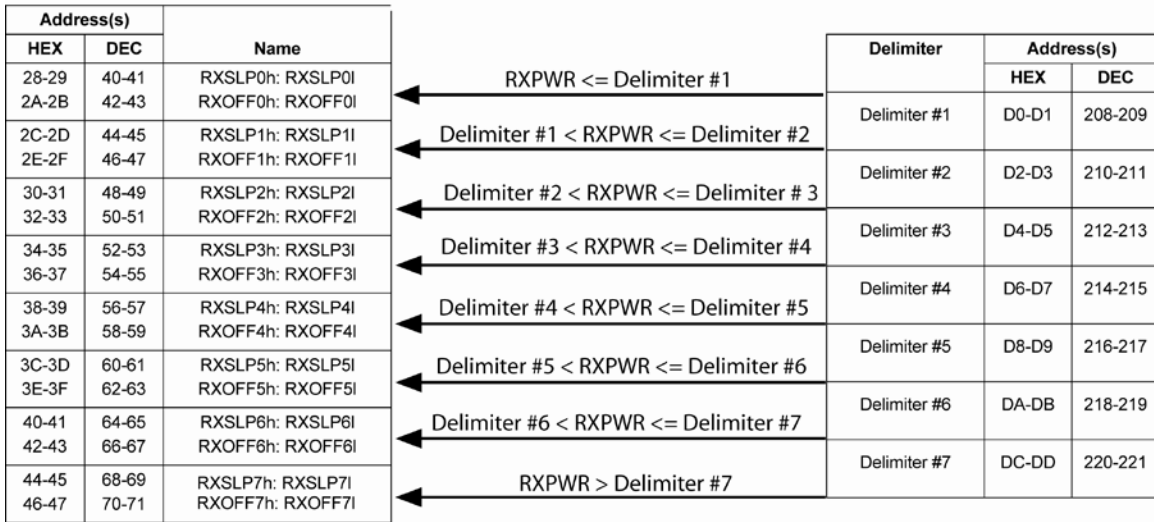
| Address(s) | | |
|---|---|---|
| HEX | DEC | Name |
| 28-29<br>2A-2B | 40-41<br>42-43 | RXSLP0h: RXSLP0l<br>RXOFF0h: RXOFF0l |
| 2C-2D<br>2E-2F | 44-45<br>46-47 | RXSLP1h: RXSLP1l<br>RXOFF1h: RXOFF1l |
| 30-31<br>32-33 | 48-49<br>50-51 | RXSLP2h: RXSLP2l<br>RXOFF2h: RXOFF2l |
| 34-35<br>36-37 | 52-53<br>54-55 | RXSLP3h: RXSLP3l<br>RXOFF3h: RXOFF3l |
| 38-39<br>3A-3B | 56-57<br>58-59 | RXSLP4h: RXSLP4l<br>RXOFF4h: RXOFF4l |
| 3C-3D<br>3E-3F | 60-61<br>62-63 | RXSLP5h: RXSLP5l<br>RXOFF5h: RXOFF5l |
| 40-41<br>42-43 | 64-65<br>66-67 | RXSLP6h: RXSLP6l<br>RXOFF6h: RXOFF6l |
| 44-45<br>46-47 | 68-69<br>70-71 | RXSLP7h: RXSLP7l<br>RXOFF7h: RXOFF7l |

RXPWR <= Delimiter #1

Delimiter #1 < RXPWR <= Delimiter #2

Delimiter #2 < RXPWR <= Delimiter # 3

Delimiter #3 < RXPWR <= Delimiter #4

Delimiter #4 < RXPWR <= Delimiter #5

Delimiter #5 < RXPWR <= Delimiter #6

Delimiter #6 < RXPWR <= Delimiter #7

RXPWR > Delimiter #7

| Delimiter | Address(s) | |
|---|---|---|
| | HEX | DEC |
| Delimiter #1 | D0-D1 | 208-209 |
| Delimiter #2 | D2-D3 | 210-211 |
| Delimiter #3 | D4-D5 | 212-213 |
| Delimiter #4 | D6-D7 | 214-215 |
| Delimiter #5 | D8-D9 | 216-217 |
| Delimiter #6 | DA-DB | 218-219 |
| Delimiter #7 | DC-DD | 220-221 |